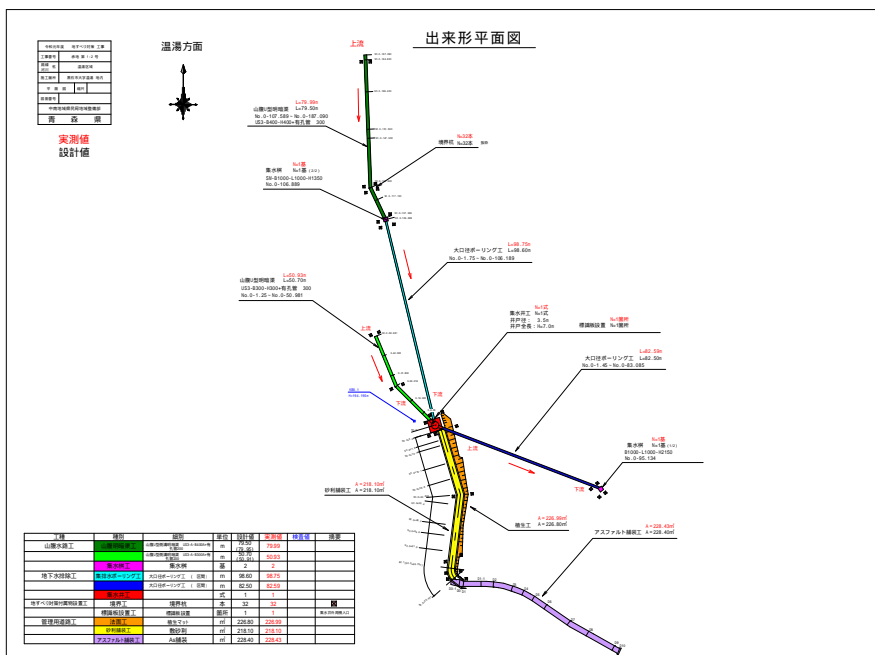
出来形平面図

温湯方面

| 令和元年度 | 地すべり対策 工事 |
|---|---|
| 工事番号 | 県単 第1-2号 |
| 路線 | 温湯 |
| 施工箇所 | 黒石市大字温湯 |
| 年 度 | 縮尺 |
| 図面番号 | |
| 中南地域県民局地域整備部 | |
| 青 森 県 | |

実測値
設計値

上流

L=79.99m
山腹U型側溝工 L=79.50m
No.0-107.589 - No.0-187.090
US3-B400-H400+有孔管 300

N=32本
境界杭 N=32本

N=1基
集水桝 N=1基
SB-B1000-L1000-H1350
No.0-106.889

L=98.75m
大口径ボーリング工 L=98.60m
No.0-1.75 - No.0-106.189

L=50.93m
山腹U型側溝工 L=50.70m
US3-B300-H300+有孔管 300
No.0-1.25 - No.0-50.981

上流

N=1式
集水井工 N=1式
井戸径 : 3.5m
井戸全長 : H=7.0m

N=1箇所
標識板設置 N=1箇所

L=82.59m
大口径ボーリング工 L=82.50m
No.0-1.45 - No.0-83.085

下流

上流

N=1基
集水桝 N=1基
B1000-L1000-H2150
No.0-95.134

下流

A=218.10m²
砂利舗装工 A=218.10m²

A=226.99m²
植生工 A=226.80m²

A=228.43m²
アスファルト舗装工 A=228.40m²

| 工種 | 種別 | 細別 | 単位 | 設計値 | 実測値 | 検査値 | 摘要 |
|---|---|---|---|---|---|---|---|
| 山腹水路工 | 山腹明暗渠工 | 山腹U型側溝暗渠 US3-B400-H400+有孔管300 | m | 79.50 (79.99) | 79.99 | | |
| | | 山腹U型側溝暗渠 US3-B300-H300+有孔管300 | m | 50.70 (50.93) | 50.93 | | |
| | 集水桝工 | 集水桝 | 基 | 2 | 2 | | |
| 地下水排除工 | 集排水ボーリング工 | 大口径ボーリング工 | m | 98.60 | 98.75 | | |
| | | 大口径ボーリング工 | m | 82.50 | 82.59 | | |
| | 集水井工 | | 式 | 1 | 1 | | |
| 地すべり防止施設工 | 境界工 | 境界杭 | 本 | 32 | 32 | | |
| | 標識板設置工 | 標識板設置 | 箇所 | 1 | 1 | | |
| 管理用道路工 | 法面工 | 植生マット | m² | 226.80 | 226.99 | | |
| | 砂利舗装工 | 敷砂利 | m² | 218.10 | 218.10 | | |
| | アスファルト舗装工 | As舗装 | m² | 228.40 | 228.43 | | |